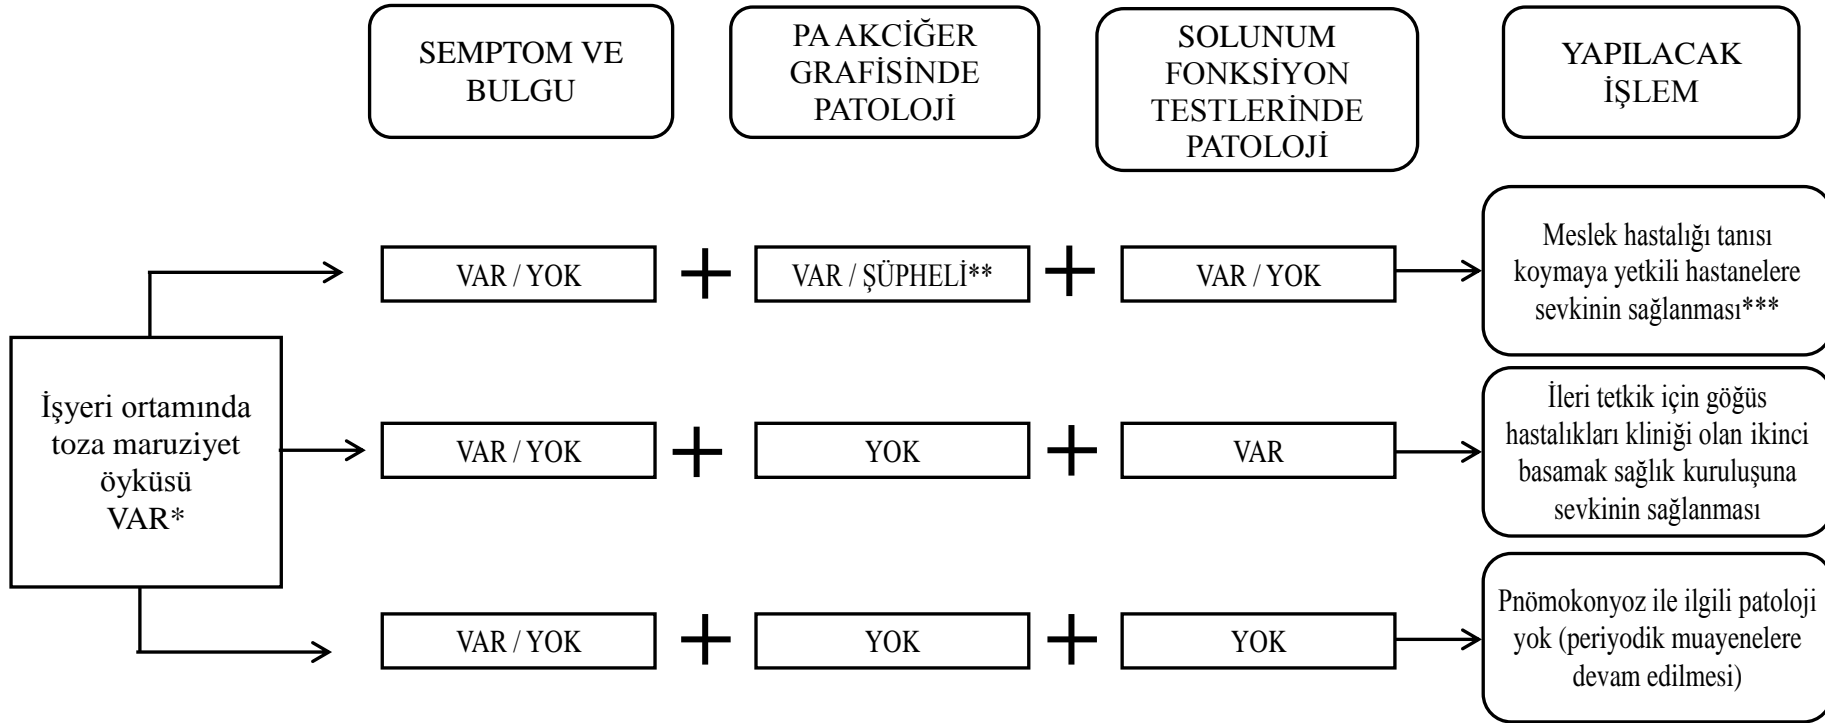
SEMPTOM VE BULGU

PA AKCİĞER GRAFİSİNDE PATOLOJİ

SOLUNUM FONKSİYON TESTLERİNDE PATOLOJİ

YAPILACAK İŞLEM

İşyeri ortamında toza maruziyet öyküsü VAR*

VAR / YOK + VAR / ŞÜPHELİ** + VAR / YOK

Meslek hastalığı tanısı koymaya yetkili hastanelere sevkinin sağlanması***

VAR / YOK + YOK + VAR

İleri tetkik için göğüs hastalıkları kliniği olan ikinci basamak sağlık kuruluşuna sevkinin sağlanması

VAR / YOK + YOK + YOK

Pnömokonyoz ile ilgili patoloji yok (periyodik muayenelere devam edilmesi)